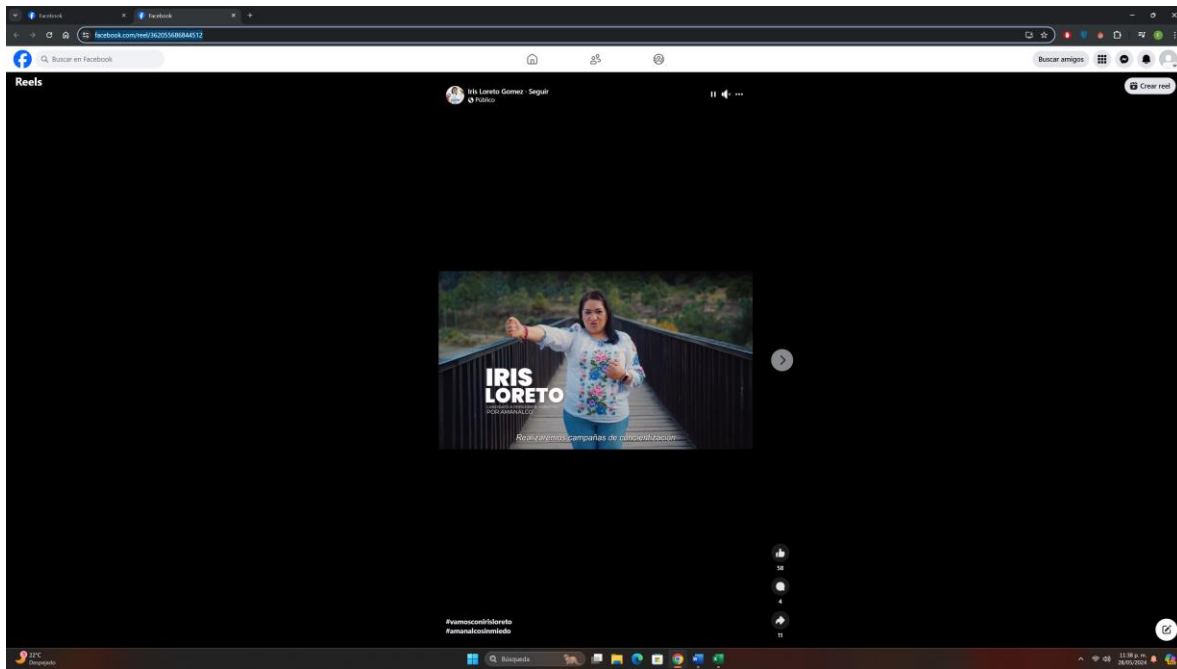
Facebook
Facebook
facebook.com/reel/362055686844512
Buscar en Facebook
Buscar amigos
Reels
Crear reel
Iris Loreto Gomez · Seguir
Público
IRIS
LORETO
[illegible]
POR AMANALCO
Realizaremos campañas de concientización
58
4
11
#vamosconirisloreto
#amanalcosinmiedo
22°C
Despejado
Búsqueda
11:38 p. m.
28/05/2024